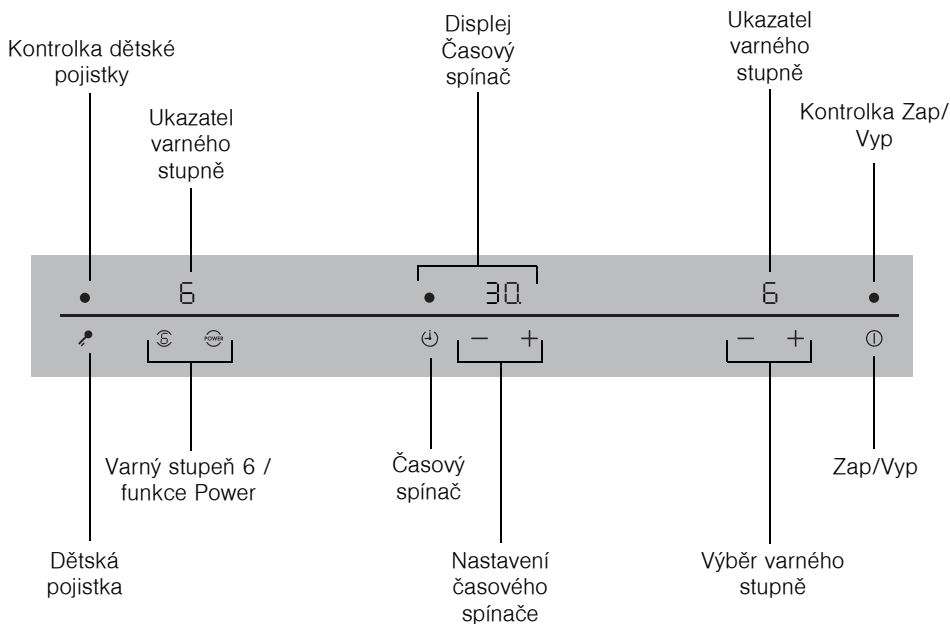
Kontrolka dětské pojistky

Ukazatel varného stupně

Displej Časový spínač

Ukazatel varného stupně

Kontrolka Zap/ Vyp

6

30

6

POWER

−

+

−

+

Varný stupeň 6 / funkce Power

Časový spínač

Zap/Vyp

Dětská pojistka

Nastavení časového spínače

Výběr varného stupně